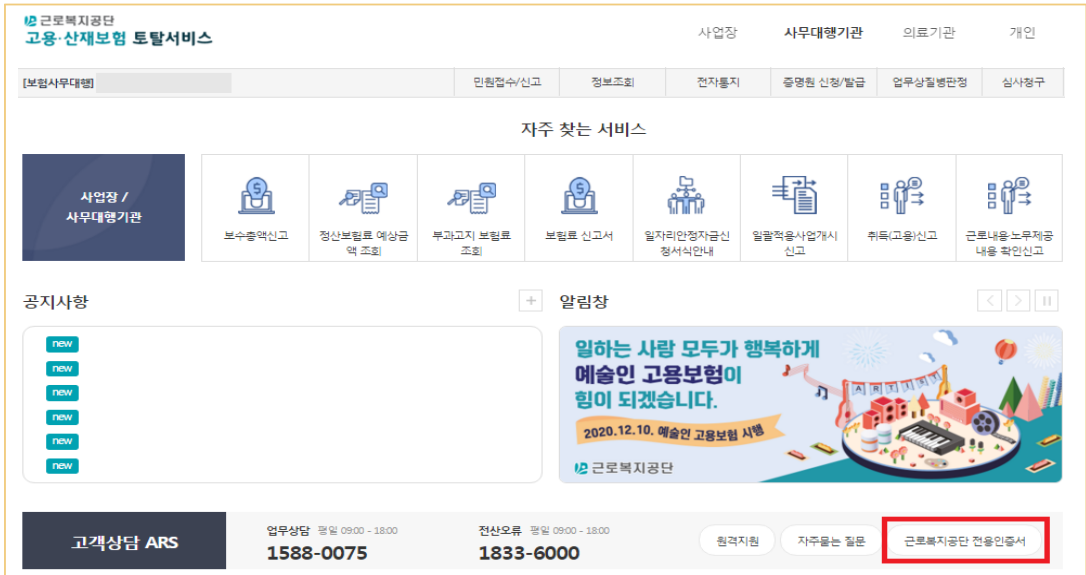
근로복지공단
고용·산재보험 토탈서비스

사업장 사무대행기관 의료기관 개인

[보험사무대행] 민원접수/신고 정보조회 전자통지 증명원 신청/발급 업무상질병판정 심사청구

자주 찾는 서비스

사업장 / 사무대행기관

보수총액신고
정산보험료 예상금액 조회
부과고지 보험료 조회
보험료 신고서
일자리안정자금신청서식안내
일괄적용사업개시신고
취득(고용)신고
근로내용·노무제공 내용 확인신고

공지사항 +

new
new
new
new
new
new

알림창

일하는 사람 모두가 행복하게
예술인 고용보험이
힘이 되겠습니다.
2020.12.10. 예술인 고용보험 시행
ARTIST
근로복지공단

고객상담 ARS
업무상담 평일 09:00 - 18:00
1588-0075
전산오류 평일 09:00 - 18:00
1833-6000
원격지원 자주묻는 질문 근로복지공단 전용인증서